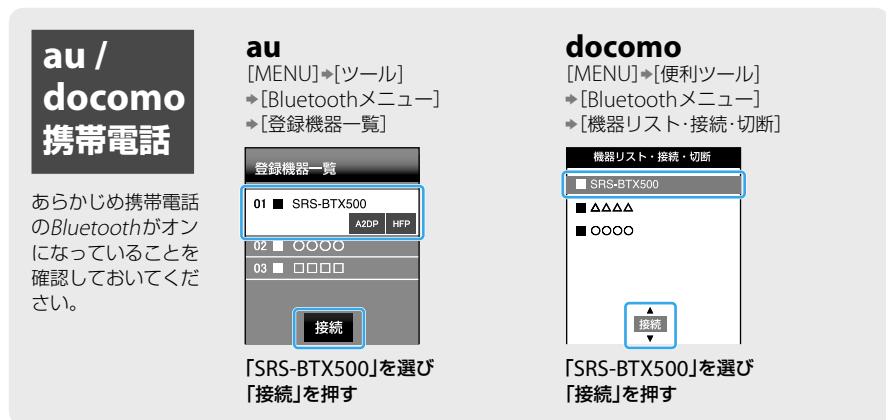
au / docomo 携帯電話

あらかじめ携帯電話のBluetoothがオンになっていることを確認しておいてください。

au
[MENU]➡[ツール]
➡[Bluetoothメニュー]
➡[登録機器一覧]

登録機器一覧
01 ■ SRS-BTX500
A2DP HFP
02 ■ ○○○○
03 ■ □□□□
接続

「SRS-BTX500」を選び「接続」を押す

docomo
[MENU]➡[便利ツール]
➡[Bluetoothメニュー]
➡[機器リスト･接続･切断]

機器リスト・接続・切断
■ SRS-BTX500
■ △△△△
■ ○○○○
▲
接続
▼

「SRS-BTX500」を選び「接続」を押す